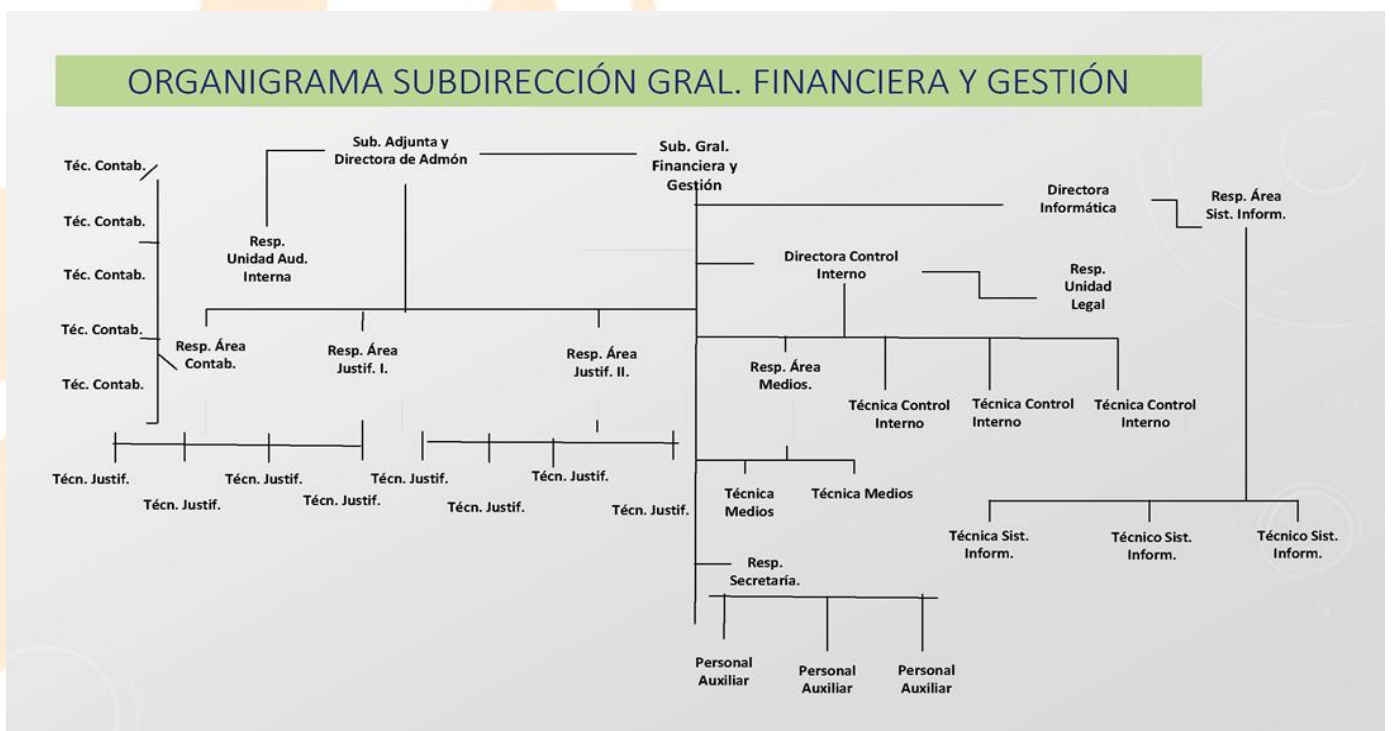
ORGANIGRAMA SUBDIRECCIÓN GRAL. FINANCIERA Y GESTIÓN

Sub. Adjunta y Directora de Admón

Sub. Gral. Financiera y Gestión

Téc. Contab.

Téc. Contab.

Téc. Contab.

Téc. Contab.

Téc. Contab.

Resp. Unidad Aud. Interna

Directora Informática

Resp. Área Sist. Inform.

Directora Control Interno

Resp. Unidad Legal

Resp. Área Contab.

Resp. Área Justif. I.

Resp. Área Justif. II.

Resp. Área Medios.

Técnica Control Interno

Técnica Control Interno

Técnica Control Interno

Técn. Justif.

Técn. Justif.

Técn. Justif.

Técn. Justif.

Técn. Justif.

Técn. Justif.

Técn. Justif.

Técn. Justif.

Técnica Medios

Técnica Medios

Técnica Sist. Inform.

Técnico Sist. Inform.

Técnico Sist. Inform.

Resp. Secretaría.

Personal Auxiliar

Personal Auxiliar

Personal Auxiliar